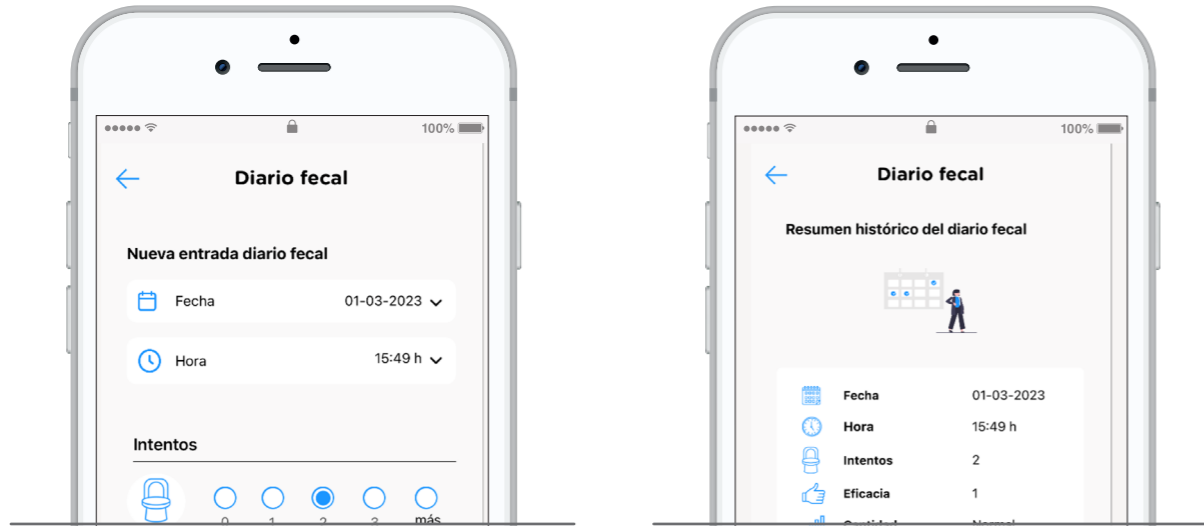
100%

Diario fecal

Nueva entrada diario fecal

Fecha 01-03-2023

Hora 15:49 h

Intentos

0 1 2 3 más

100%

Diario fecal

Resumen histórico del diario fecal

Fecha 01-03-2023

Hora 15:49 h

Intentos 2

Eficacia 1

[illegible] Normal